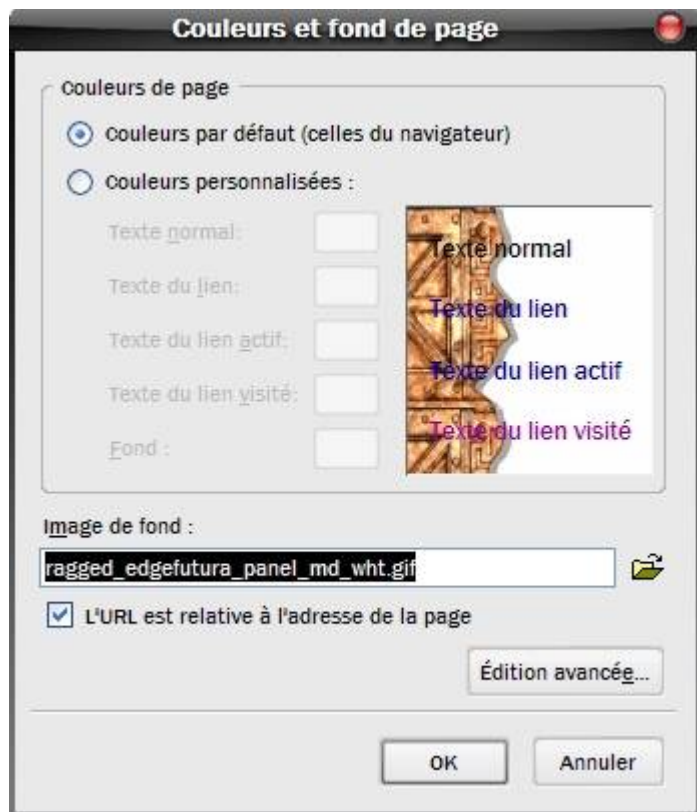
Couleurs et fond de page

Couleurs de page

Couleurs par défaut (celles du navigateur)

Couleurs personnalisées :

Texte normal:

Texte du lien:

Texte du lien actif:

Texte du lien visité:

Fond :

Texte normal

Texte du lien

Texte du lien actif

Texte du lien visité

Image de fond :

ragged_edgefutura_panel_md_wht.gif

L'URL est relative à l'adresse de la page

Édition avancée...

OK

Annuler